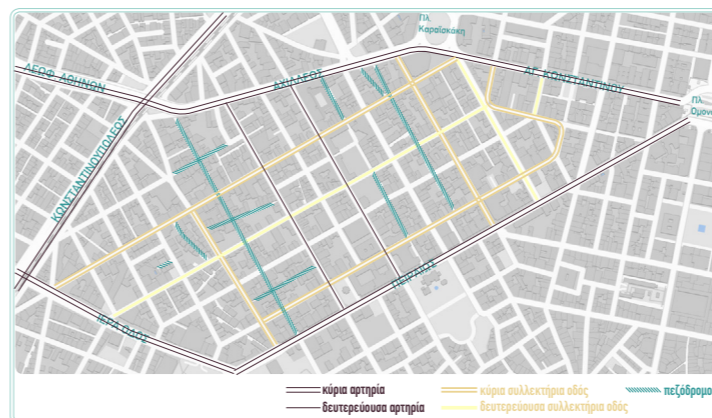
Πλ. Καραϊσκάκη

ΛΕΩΦ. ΑΘΗΝΩΝ

ΑΧΙΛΛΕΩΣ

ΑΓ. ΚΩΝΣΤΑΝΤΙΝΟΥ

Πλ. Ομονοίας

ΚΩΝΣΤΑΝΤΙΝΟΥΠΟΛΕΩΣ

ΠΕΙΡΑΙΩΣ

ΙΕΡΑ ΟΔΟΣ

κύρια αρτηρία
δευτερεύουσα αρτηρία
κύρια συλλεκτήρια οδός
δευτερεύουσα συλλεκτήρια οδός
πεζόδρομο